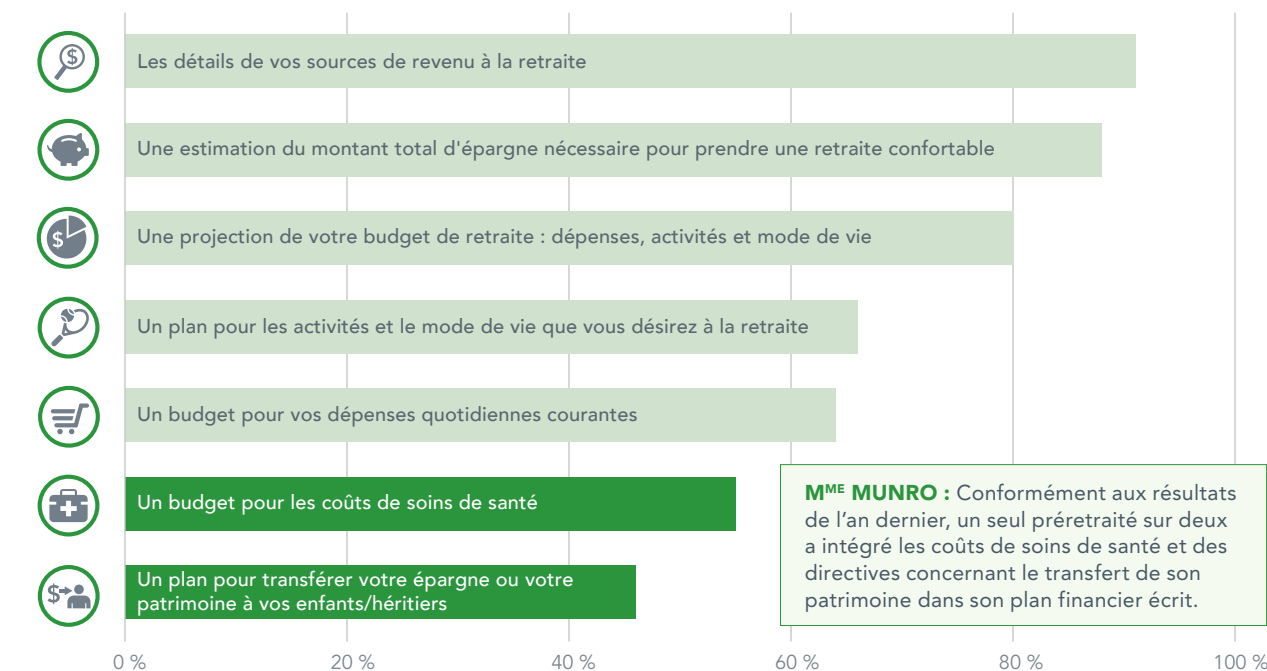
Les détails de vos sources de revenu à la retraite

Une estimation du montant total d'épargne nécessaire pour prendre une retraite confortable

Une projection de votre budget de retraite : dépenses, activités et mode de vie

Un plan pour les activités et le mode de vie que vous désirez à la retraite

Un budget pour vos dépenses quotidiennes courantes

Un budget pour les coûts de soins de santé

Un plan pour transférer votre épargne ou votre patrimoine à vos enfants/héritiers

M$^{ME}$ MUNRO : Conformément aux résultats de l'an dernier, un seul préretraité sur deux a intégré les coûts de soins de santé et des directives concernant le transfert de son patrimoine dans son plan financier écrit.

0 % 20 % 40 % 60 % 80 % 100 %